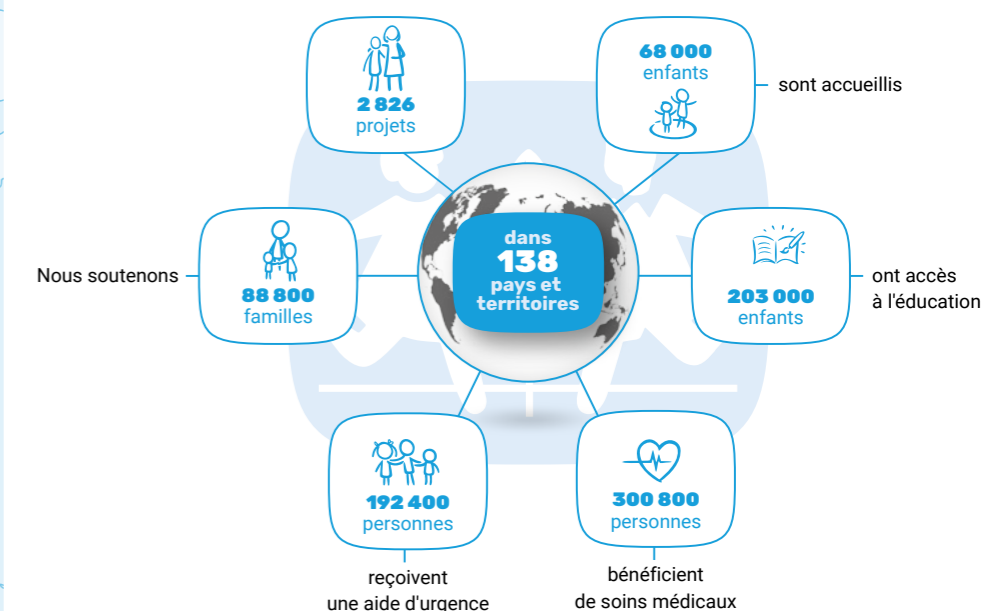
2 826
projets

68 000
enfants

sont accueillis

Nous soutenons

88 800
familles

dans
138
pays et
territoires

203 000
enfants

ont accès
à l'éducation

192 400
personnes

reçoivent
une aide d'urgence

300 800
personnes

bénéficient
de soins médicaux